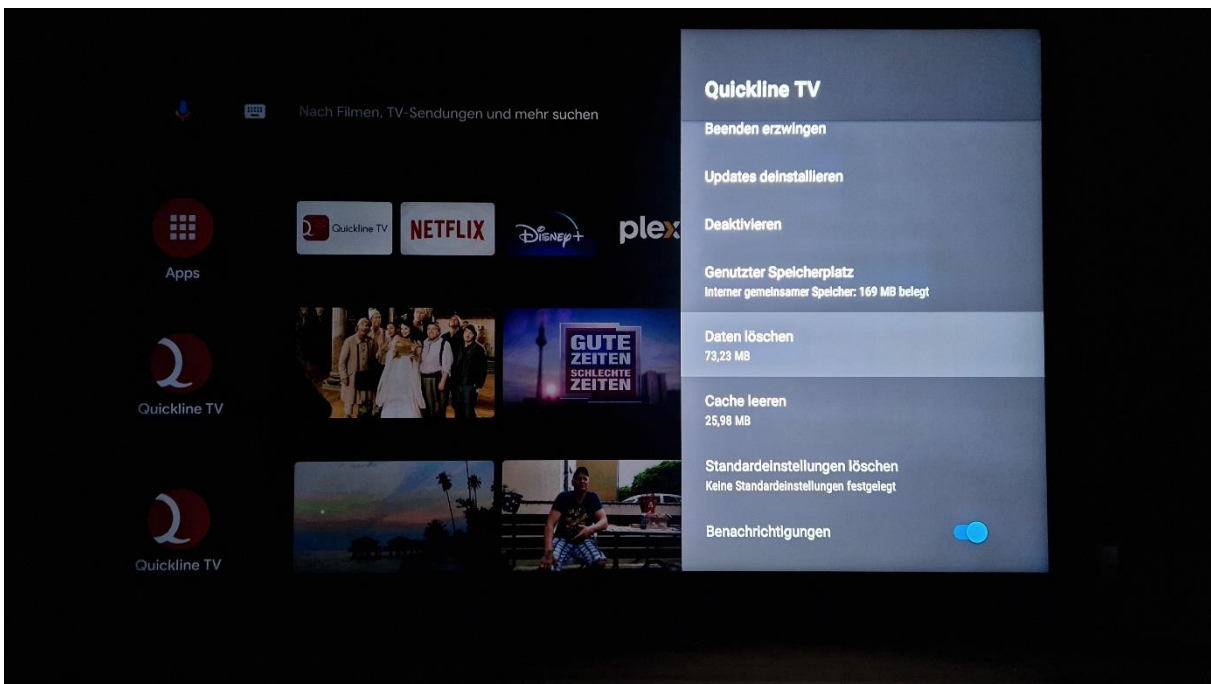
Nach Filmen, TV-Sendungen und mehr suchen

Apps

Quickline TV

NETFLIX

Disney+

plex

GUTE ZEITEN SCHLECHTE ZEITEN

Quickline TV

Quickline TV

Quickline TV

Beenden erzwingen

Updates deinstallieren

Deaktivieren

Genutzter Speicherplatz
Interner gemeinsamer Speicher: 169 MB belegt

Daten löschen
73,23 MB

Cache leeren
25,98 MB

Standardeinstellungen löschen
Keine Standardeinstellungen festgelegt

Benachrichtigungen